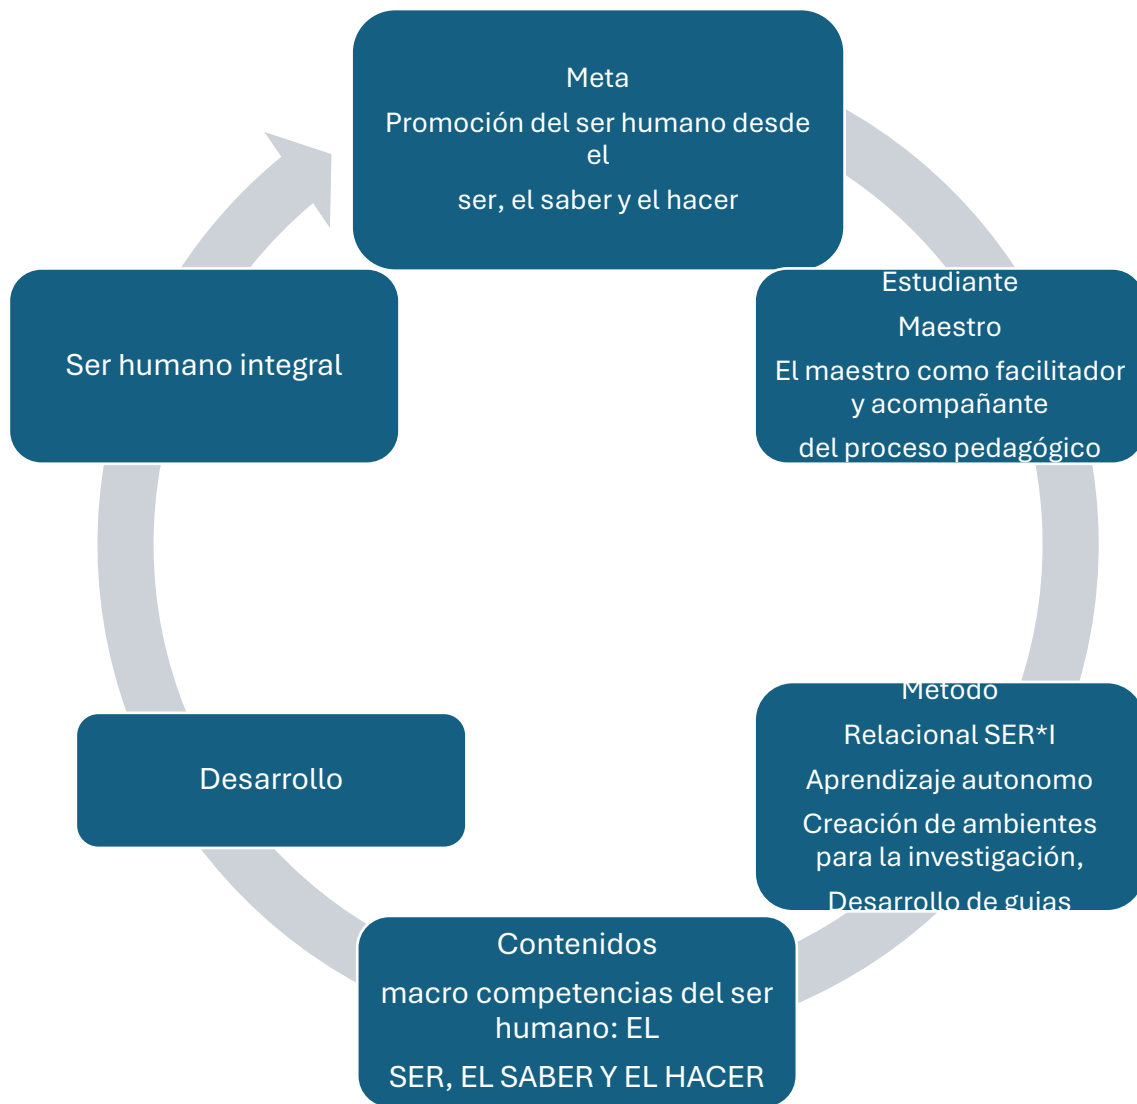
Meta

Promoción del ser humano desde el

ser, el saber y el hacer

Estudiante

Maestro

El maestro como facilitador y acompañante

del proceso pedagógico

Metodo

Relacional SER*I

Aprendizaje autonomo

Creación de ambientes para la investigación,

Desarrollo de guias

Contenidos

macro competencias del ser humano: EL

SER, EL SABER Y EL HACER

Desarrollo

Ser humano integral